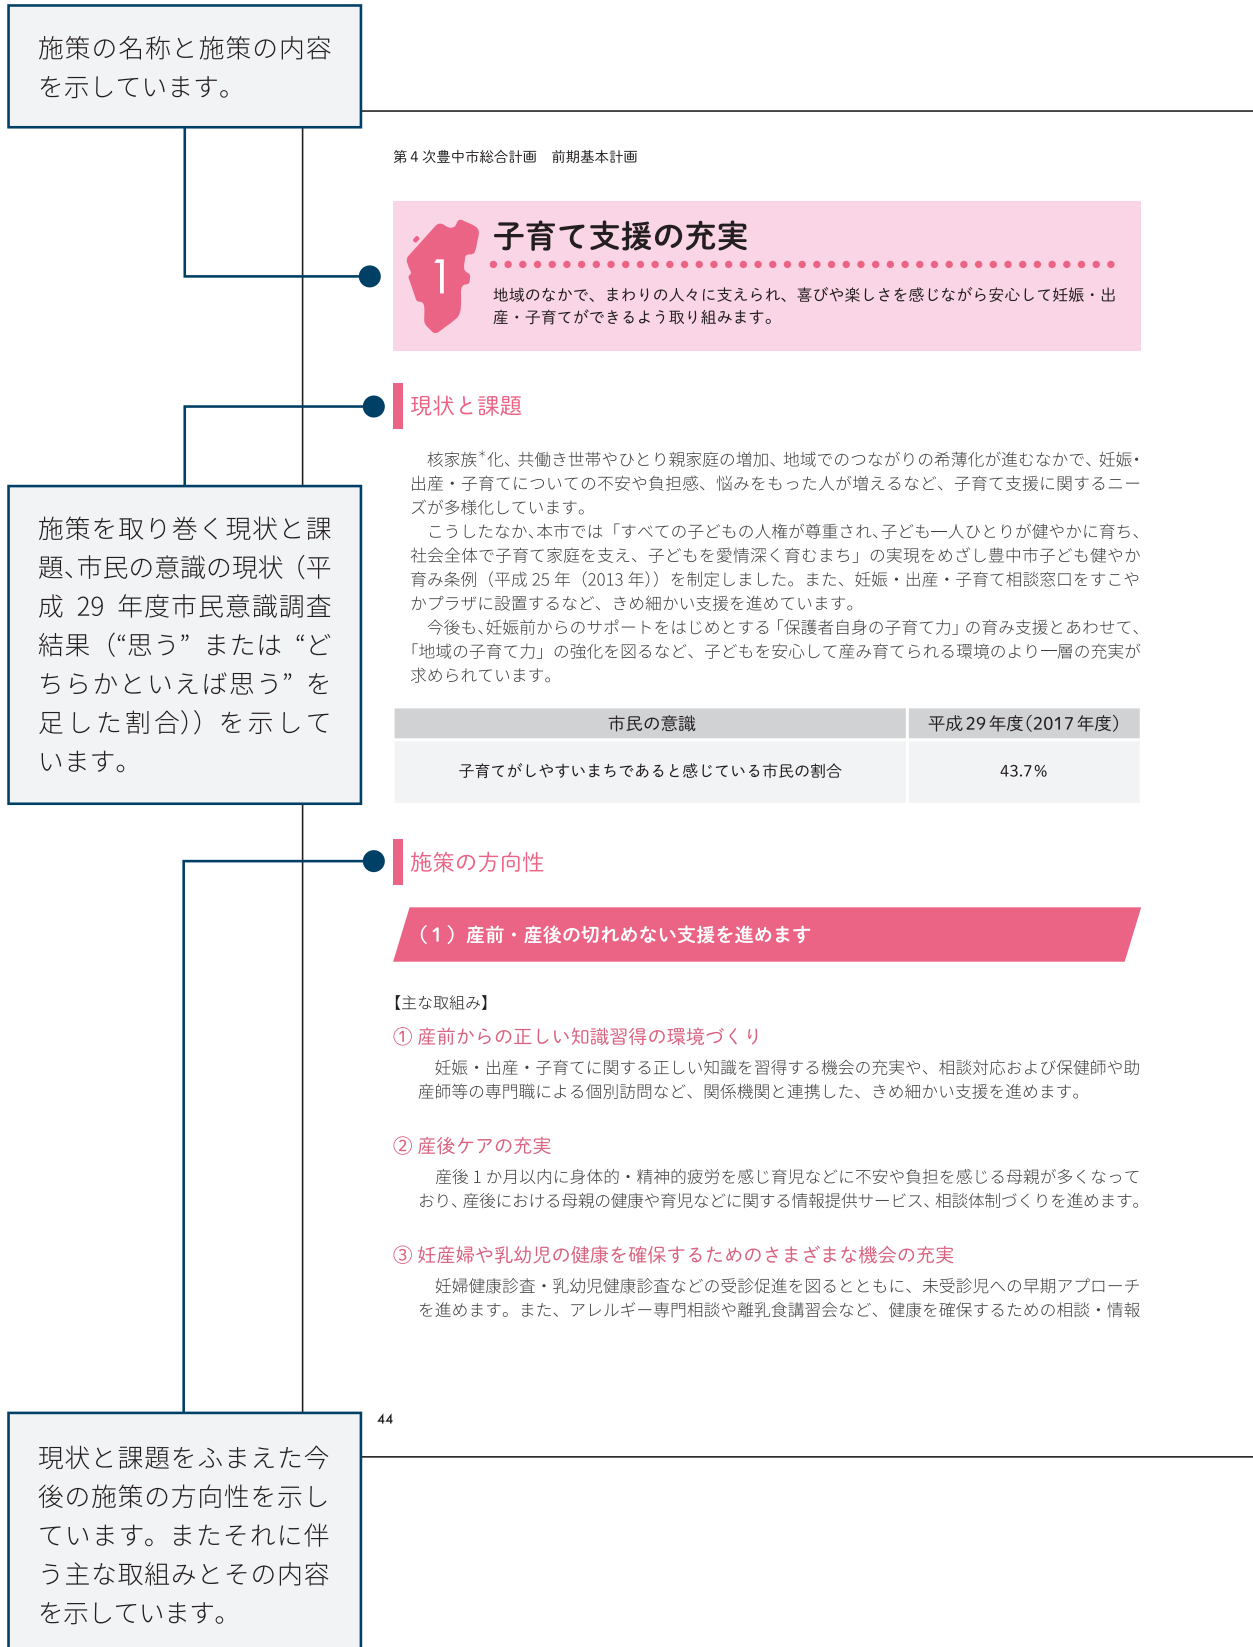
施策の名称と施策の内容を示しています。

第4次豊中市総合計画　前期基本計画

1

子育て支援の充実

地域のなかで、まわりの人々に支えられ、喜びや楽しさを感じながら安心して妊娠・出産・子育てができるよう取り組みます。

現状と課題

施策を取り巻く現状と課題、市民の意識の現状（平成 29 年度市民意識調査結果（“思う”または“どちらかといえば思う”を足した割合））を示しています。

核家族*化、共働き世帯やひとり親家庭の増加、地域でのつながりの希薄化が進むなかで、妊娠・出産・子育てについての不安や負担感、悩みをもった人が増えるなど、子育て支援に関するニーズが多様化しています。

こうしたなか、本市では「すべての子どもの人権が尊重され、子ども一人ひとりが健やかに育ち、社会全体で子育て家庭を支え、子どもを愛情深く育むまち」の実現をめざし豊中市子ども健やか育み条例（平成 25 年（2013 年））を制定しました。また、妊娠・出産・子育て相談窓口をすこやかプラザに設置するなど、きめ細かい支援を進めています。

今後も、妊娠前からのサポートをはじめとする「保護者自身の子育て力」の育み支援とあわせて、「地域の子育て力」の強化を図るなど、子どもを安心して産み育てられる環境のより一層の充実が求められています。

| 市民の意識 | 平成 29 年度（2017 年度） |
|---|---|
| 子育てがしやすいまちであると感じている市民の割合 | 43.7％ |

施策の方向性

（1）産前・産後の切れめない支援を進めます

【主な取組み】

① 産前からの正しい知識習得の環境づくり

妊娠・出産・子育てに関する正しい知識を習得する機会の充実や、相談対応および保健師や助産師等の専門職による個別訪問など、関係機関と連携した、きめ細かい支援を進めます。

② 産後ケアの充実

産後 1 か月以内に身体的・精神的疲労を感じ育児などに不安や負担を感じる母親が多くなっており、産後における母親の健康や育児などに関する情報提供サービス、相談体制づくりを進めます。

③ 妊産婦や乳幼児の健康を確保するためのさまざまな機会の充実

妊婦健康診査・乳幼児健康診査などの受診促進を図るとともに、未受診児への早期アプローチを進めます。また、アレルギー専門相談や離乳食講習会など、健康を確保するための相談・情報

44

現状と課題をふまえた今後の施策の方向性を示しています。またそれに伴う主な取組みとその内容を示しています。